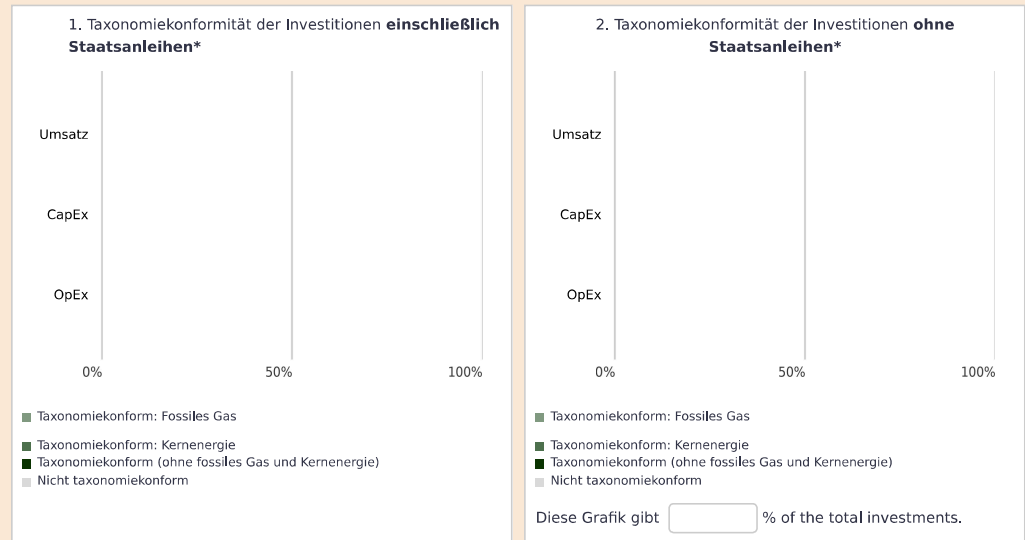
1. Taxonomiekonformität der Investitionen **einschließlich Staatsanleihen***

Umsatz

CapEx

OpEx

0%
50%
100%

Taxonomiekonform: Fossiles Gas

Taxonomiekonform: Kernenergie
Taxonomiekonform (ohne fossiles Gas und Kernenergie)
Nicht taxonomiekonform

2. Taxonomiekonformität der Investitionen **ohne Staatsanleihen***

Umsatz

CapEx

OpEx

0%
50%
100%

Taxonomiekonform: Fossiles Gas

Taxonomiekonform: Kernenergie
Taxonomiekonform (ohne fossiles Gas und Kernenergie)
Nicht taxonomiekonform

Diese Grafik gibt % of the total investments.